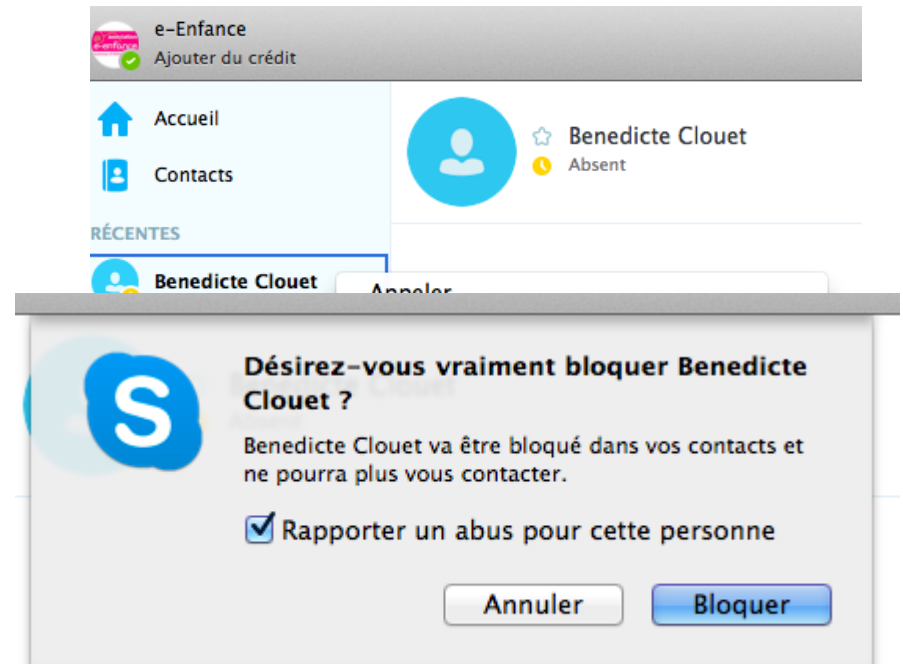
e-Enfance
Ajouter du crédit

Accueil
Contacts
RÉCENTES
Benedicte Clouet

Benedicte Clouet
Absent

Appeler

Désirez-vous vraiment bloquer Benedicte Clouet ?
Benedicte Clouet va être bloqué dans vos contacts et ne pourra plus vous contacter.

Rapporter un abus pour cette personne

Annuler
Bloquer